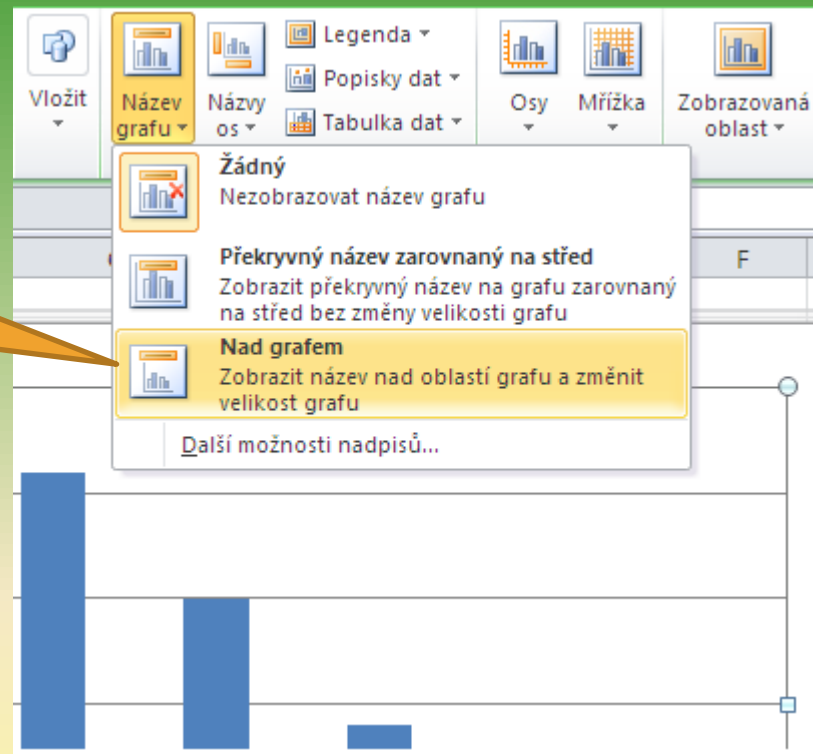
Vložit

Název grafu

Názvy os

Legenda

Popisky dat

Tabulka dat

Osy

Mřížka

Zobrazovaná oblast

Žádný
Nezobrazovat název grafu

Překryvný název zarovnaný na střed
Zobrazit překryvný název na grafu zarovnaný na střed bez změny velikosti grafu

Nad grafem
Zobrazit název nad oblastí grafu a změnit velikost grafu

Další možnosti nadpisů...

F